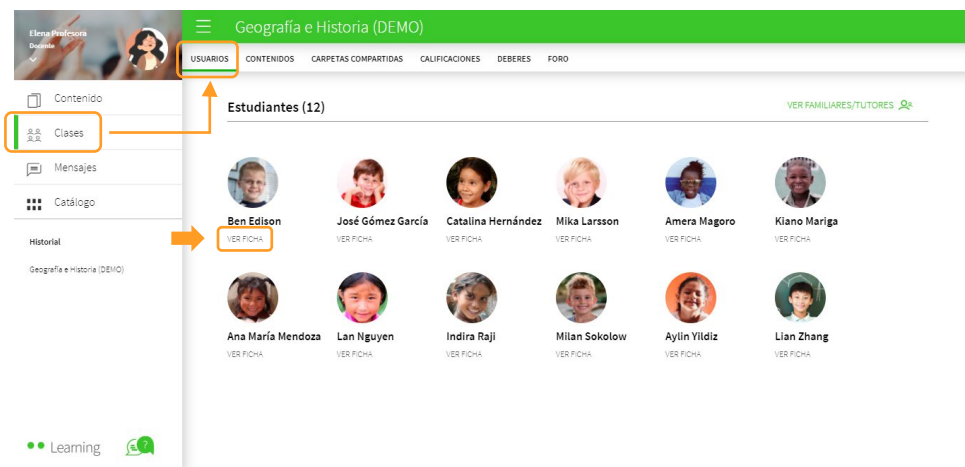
Elena Profesora
Docente

Contenido
Clases
Mensajes
Catálogo

Historial
Geografía e Historia (DEMO)

Learning
?

Geografía e Historia (DEMO)

USUARIOS CONTENIDOS CARPETAS COMPARTIDAS CALIFICACIONES DEBERES FORO

Estudiantes (12)
VER FAMILIARES/TUTORES

Ben Edison
VER FICHA
José Gómez García
VER FICHA
Catalina Hernández
VER FICHA
Mika Larsson
VER FICHA
Amera Magoro
VER FICHA
Kiano Mariga
VER FICHA
Ana María Mendoza
VER FICHA
Lan Nguyen
VER FICHA
Indira Raji
VER FICHA
Milan Sokolow
VER FICHA
Aylin Yildiz
VER FICHA
Lian Zhang
VER FICHA